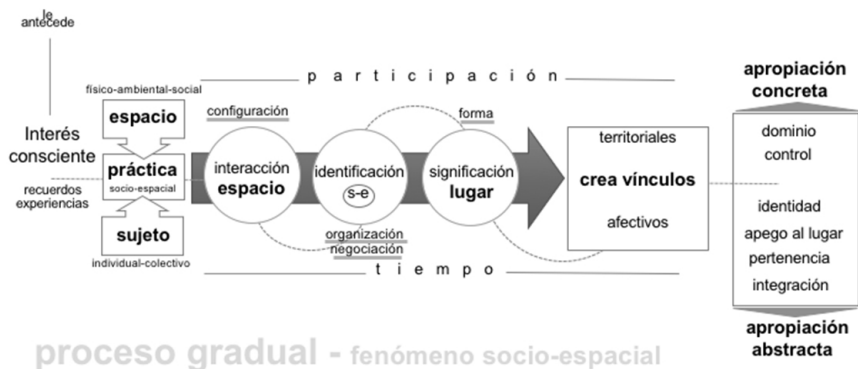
le antecede

Interés consciente

recuerdos experiencias

físico-ambiental-social

espacio

práctica
socio-espacial

sujeto

individual-colectivo

p a r t i c i p a c i ó n

configuración

interacción espacio

identificación
s-e

forma

significación lugar

organización negociación

t i e m p o

territoriales

crea vínculos

afectivos

apropiación concreta

dominio
control

identidad
apego al lugar
pertenencia
integración

apropiación abstracta

proceso gradual - fenómeno socio-espacial